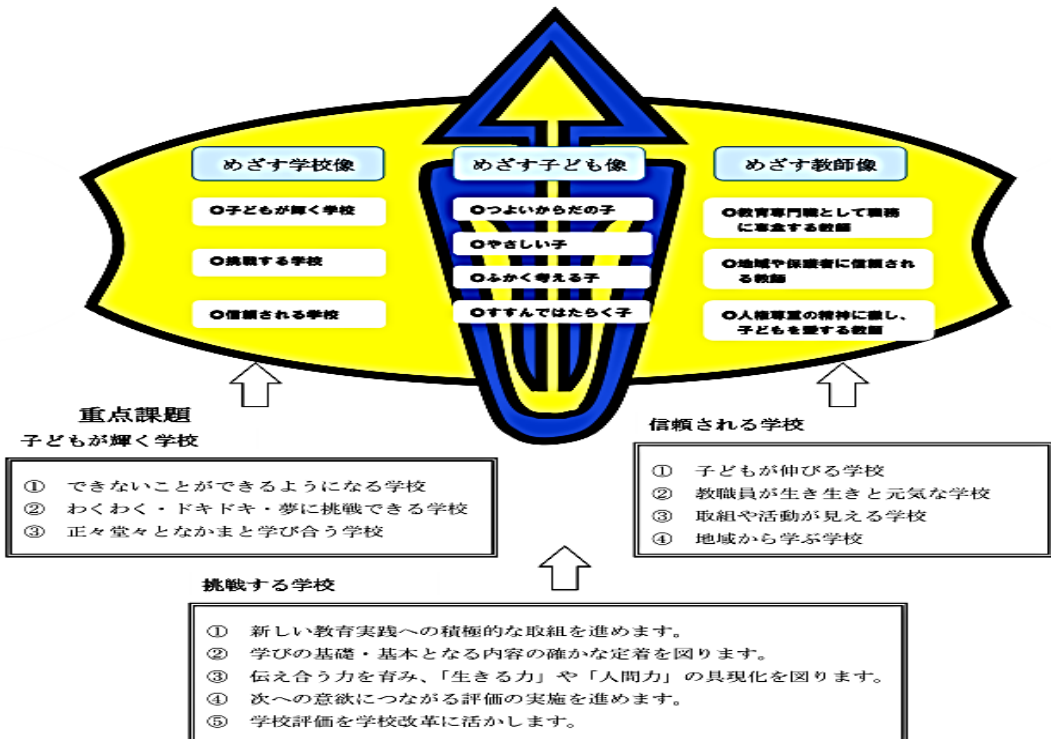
めざす学校像

○子どもが輝く学校

○挑戦する学校

○信頼される学校

めざす子ども像

○つよいからだの子

○やさしい子

○ふかく考える子

○すすんではたらく子

めざす教師像

○教育専門職として職務に専念する教師

○地域や保護者に信頼される教師

○人権尊重の精神に徹し、子どもを愛する教師

重点課題

子どもが輝く学校

① できないことができるようになる学校
② わくわく・ドキドキ・夢に挑戦できる学校
③ 正々堂々となかまと学び合う学校

信頼される学校

① 子どもが伸びる学校
② 教職員が生き生きと元気な学校
③ 取組や活動が見える学校
④ 地域から学ぶ学校

挑戦する学校

① 新しい教育実践への積極的な取組を進めます。
② 学びの基礎・基本となる内容の確かな定着を図ります。
③ 伝え合う力を育み、「生きる力」や「人間力」の具現化を図ります。
④ 次への意欲につながる評価の実施を進めます。
⑤ 学校評価を学校改革に活かします。